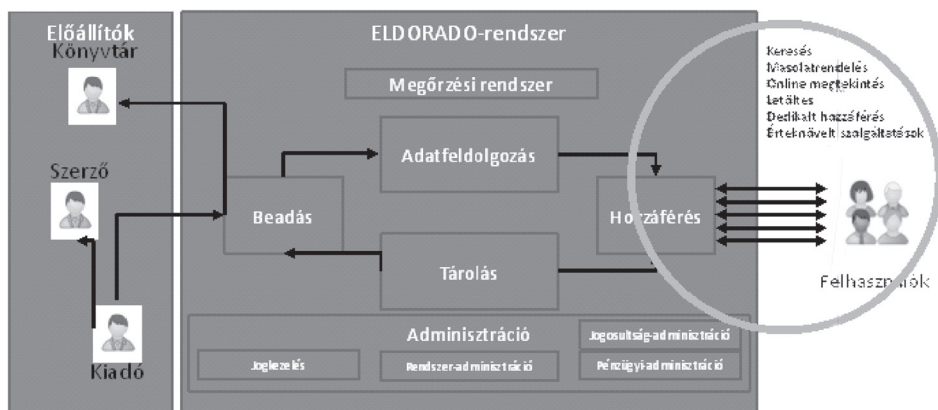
Előállítók
Könyvtár

Szerző

Kiadó

ELDORADO-rendszer

Megőrzési rendszer

Adatfeldolgozás

Beadás

Hozzáférés

Tárolás

Adminisztráció

Jogosultság-adminisztráció

Joglezelés

Rendszer-adminisztráció

Pénzügyi-adminisztráció

Keresés
Másolatrendelés
Online megtekintés
Letöltés
Dedikált hozzáférés
Értéknövelt szolgáltatások

Felhasználók